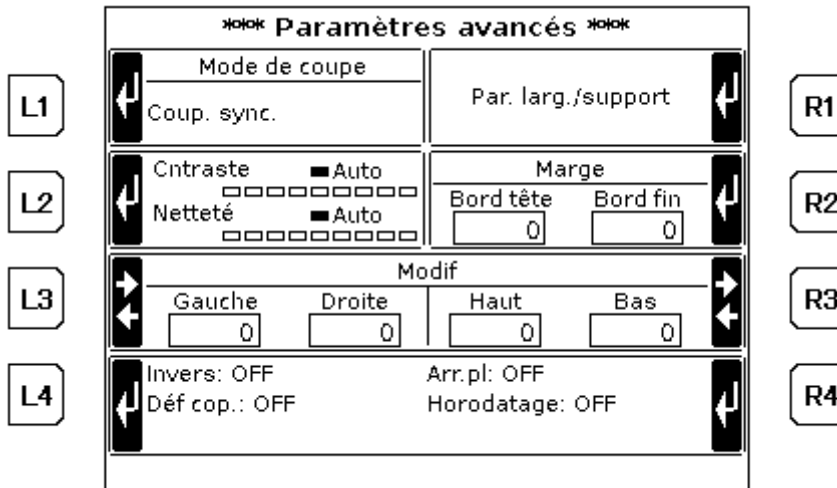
*** Paramètres avancés ***

L1

Mode de coupe
Coup. sync.

Par. larg./support

R1

L2

Cntraste Auto
Netteté Auto

Marge
Bord tête 0
Bord fin 0

R2

L3

Modif
Gauche 0
Droite 0
Haut 0
Bas 0

R3

L4

Invers: OFF
Déf cop.: OFF
Arr.pl: OFF
Horodatage: OFF

R4